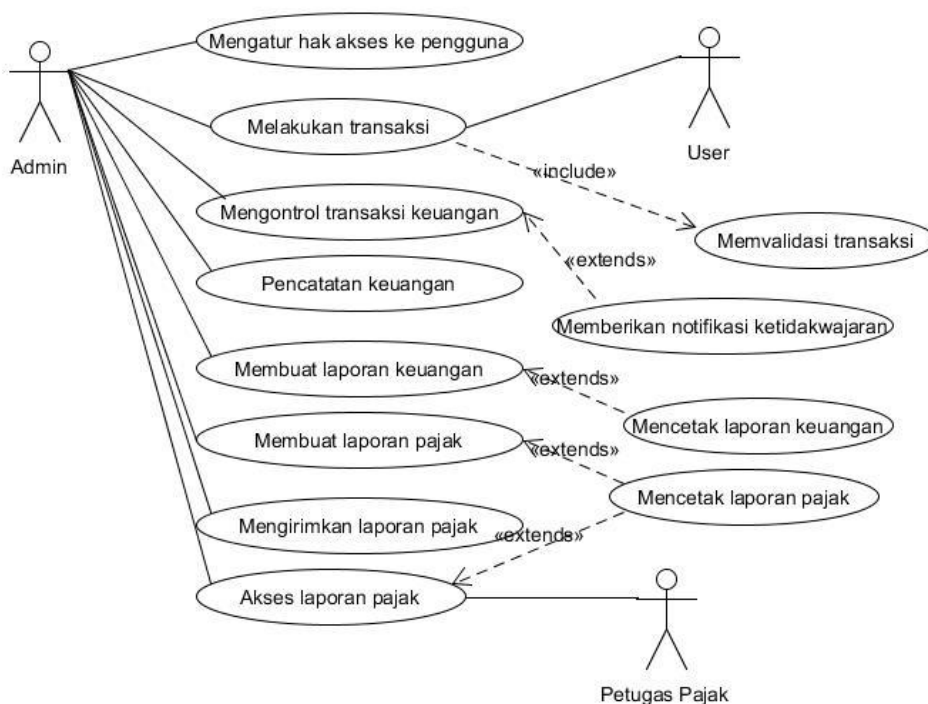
Admin

Mengatur hak akses ke pengguna

Melakukan transaksi

User

«include»

Mengontrol transaksi keuangan

Memvalidasi transaksi

«extends»

Pencatatan keuangan

Memberikan notifikasi ketidakwajaran

Membuat laporan keuangan

«extends»

Mencetak laporan keuangan

Membuat laporan pajak

«extends»

Mencetak laporan pajak

Mengirimkan laporan pajak

«extends»

Akses laporan pajak

Petugas Pajak